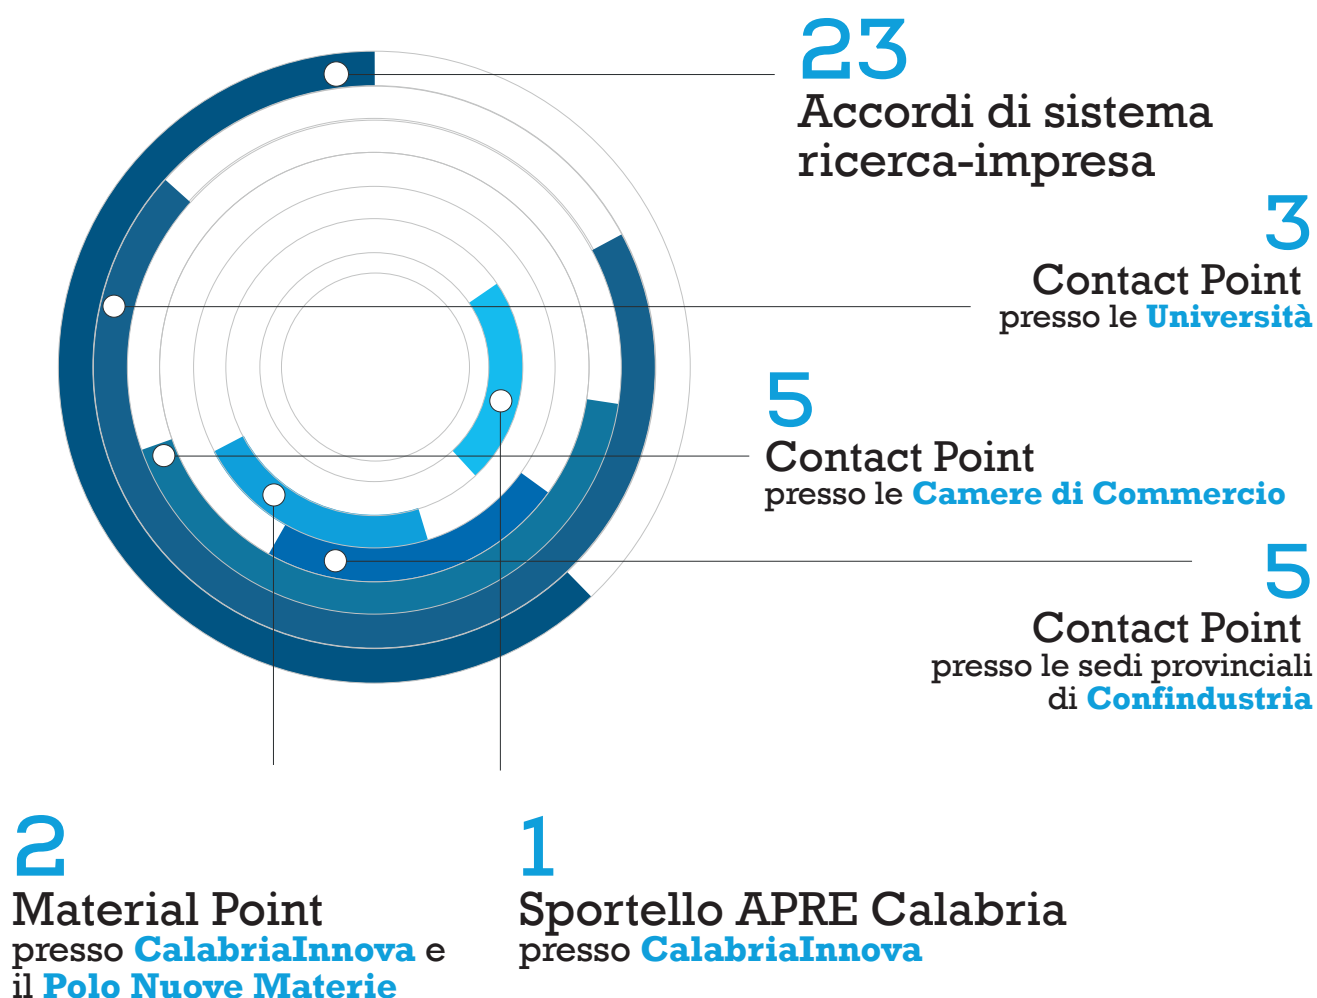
23
Accordi di sistema ricerca-impresa

3
Contact Point
presso le Università

5
Contact Point
presso le Camere di Commercio

5
Contact Point
presso le sedi provinciali di Confindustria

2
Material Point
presso CalabriaInnova e il Polo Nuove Materie

1
Sportello APRE Calabria
presso CalabriaInnova